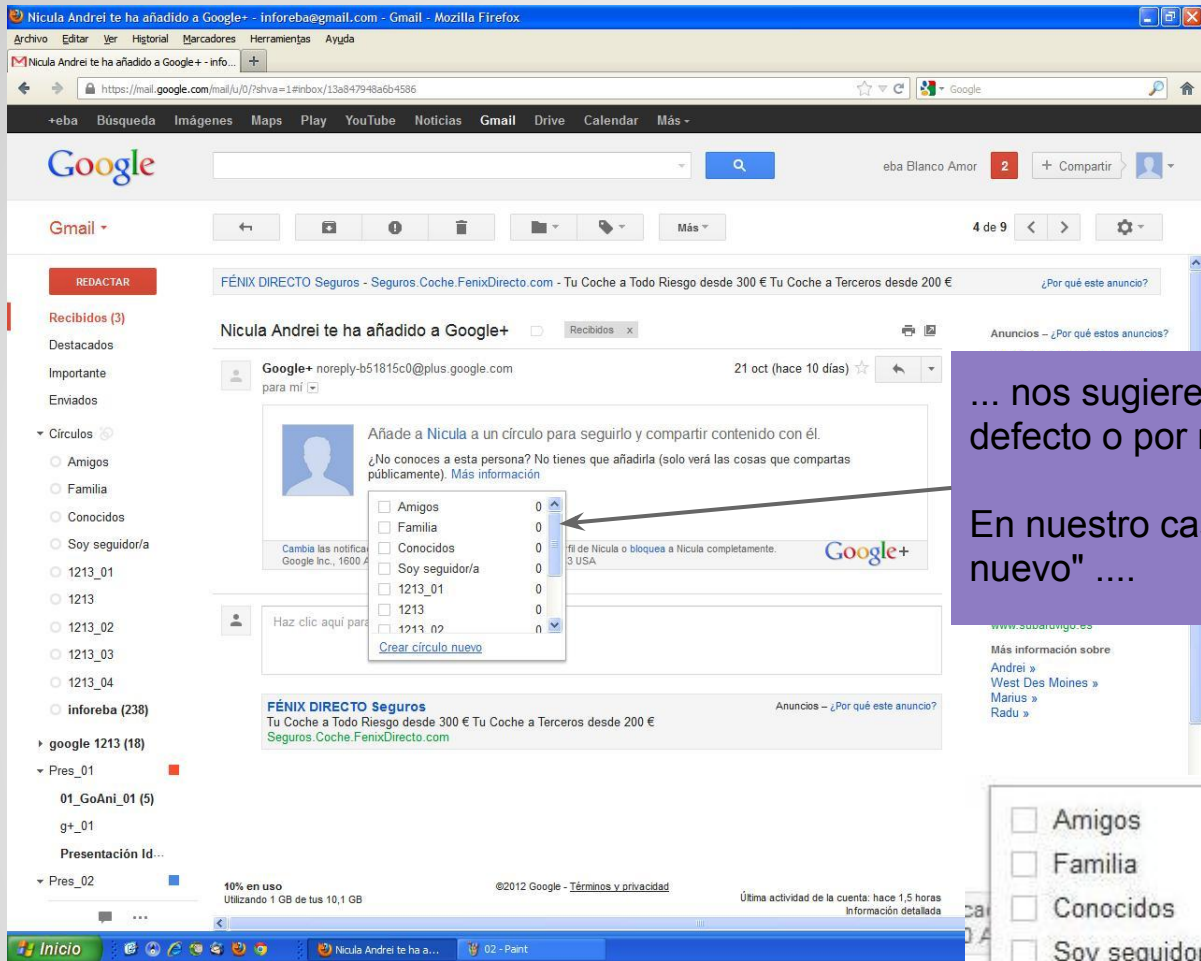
Nicula Andrei te ha añadido a Google+ - inforeba@gmail.com - Gmail - Mozilla Firefox

Archivo Editar Ver Historial Marcadores Herramientas Ayuda

Nicula Andrei te ha añadido a Google+ - info...

https://mail.google.com/mail/u/0/?shva=1#inbox/13a847948a6b4586

Google

+eba Búsqueda Imágenes Maps Play YouTube Noticias Gmail Drive Calendar Más

Google

eba Blanco Amor 2 + Compartir

Gmail

Más

4 de 9

REDACTAR

FÉNIX DIRECTO Seguros - Seguros.Coche.FenixDirecto.com - Tu Coche a Todo Riesgo desde 300 € Tu Coche a Terceros desde 200 €

¿Por qué este anuncio?

Recibidos (3)
Destacados
Importante
Enviados
Círculos
Amigos
Familia
Conocidos
Soy seguidor/a
1213_01
1213
1213_02
1213_03
1213_04
inforeba (238)
google 1213 (18)
Pres_01
01_GoAni_01 (5)
g+_01
Presentación Id...
Pres_02

Nicula Andrei te ha añadido a Google+ Recibidos x

Anuncios – ¿Por qué estos anuncios?

Google+ noreply-b51815c0@plus.google.com
para mí

21 oct (hace 10 días)

Añade a Nicula a un círculo para seguirlo y compartir contenido con él.

¿No conoces a esta persona? No tienes que añadirla (solo verá las cosas que compartas públicamente). Más información

Amigos 0
Familia 0
Conocidos 0
Soy seguidor/a 0
1213_01 0
1213 0
1213_02 0
Crear círculo nuevo

Cambia las notificac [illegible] fil de Nicula o bloquea a Nicula completamente.
Google Inc., 1600 A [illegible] 3 USA

Google+

Haz clic aquí para

... nos sugiere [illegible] defecto o por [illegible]

En nuestro ca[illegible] nuevo" ....

www.subaruvigo.es

Más información sobre
Andrei »
West Des Moines »
Marius »
Radu »

FÉNIX DIRECTO Seguros
Tu Coche a Todo Riesgo desde 300 € Tu Coche a Terceros desde 200 €
Seguros.Coche.FenixDirecto.com

Anuncios – ¿Por qué este anuncio?

Amigos
Familia
Conocidos
Soy seguidor

10% en uso
Utilizando 1 GB de tus 10,1 GB

©2012 Google - Términos y privacidad

Última actividad de la cuenta: hace 1,5 horas
Información detallada

Inicio

Nicula Andrei te ha a...

02 - Paint